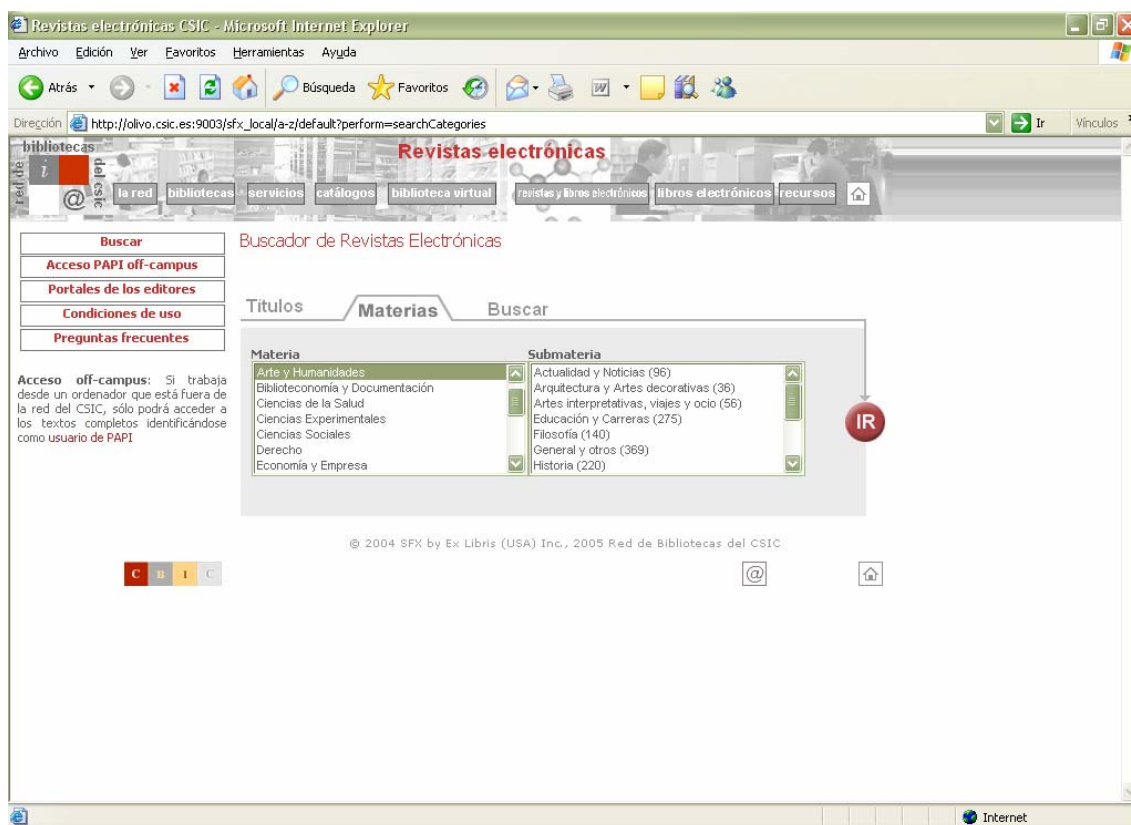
Revistas electrónicas CSIC - Microsoft Internet Explorer

Archivo Edición Ver Favoritos Herramientas Ayuda

Atrás Búsqueda Favoritos

Dirección http://olivo.csic.es:9003/sfx_local/a-z/default?perform=searchCategories Ir Vínculos

bibliotecas red de i del csic @

Revistas electrónicas

la red bibliotecas servicios catálogos biblioteca virtual revistas y libros electrónicos libros electrónicos recursos

Buscar
Acceso PAPI off-campus
Portales de los editores
Condiciones de uso
Preguntas frecuentes

Acceso off-campus: Si trabaja desde un ordenador que está fuera de la red del CSIC, sólo podrá acceder a los textos completos identificándose como usuario de PAPI

Buscador de Revistas Electrónicas

Títulos Materias Buscar

Materia
Arte y Humanidades
Biblioteconomía y Documentación
Ciencias de la Salud
Ciencias Experimentales
Ciencias Sociales
Derecho
Economía y Empresa

Submateria
Actualidad y Noticias (96)
Arquitectura y Artes decorativas (36)
Artes interpretativas, viajes y ocio (56)
Educación y Carreras (275)
Filosofía (140)
General y otros (369)
Historia (220)

IR

© 2004 SFX by Ex Libris (USA) Inc., 2005 Red de Bibliotecas del CSIC

C B I C

Internet